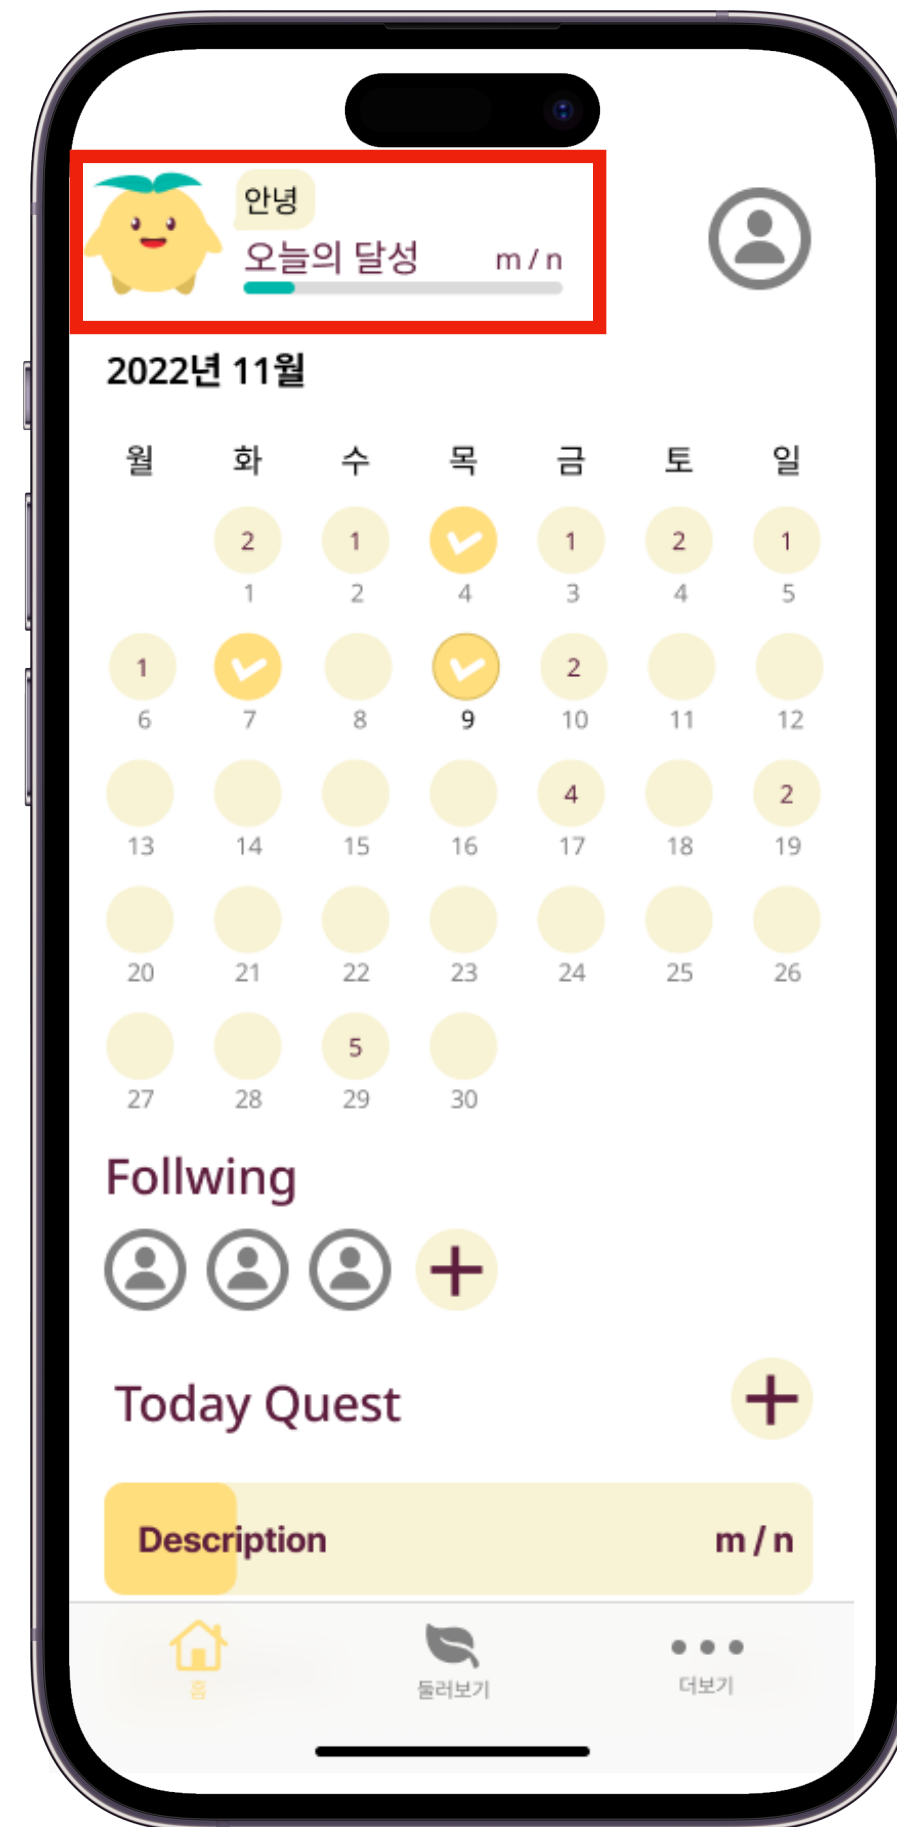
안녕
오늘의 달성 m / n

2022년 11월

| 월 | 화 | 수 | 목 | 금 | 토 | 일 |
|---|---|---|---|---|---|---|
|  | 2<br>1 | 1<br>2 | 4 | 1<br>3 | 2<br>4 | 1<br>5 |
| 1<br>6 | 7 | 8 | 9 | 2<br>10 | 11 | 12 |
| 13 | 14 | 15 | 16 | 4<br>17 | 18 | 2<br>19 |
| 20 | 21 | 22 | 23 | 24 | 25 | 26 |
| 27 | 28 | 5<br>29 | 30 |  |  |  |

Follwing

Today Quest

Description m / n

홈 둘러보기 더보기